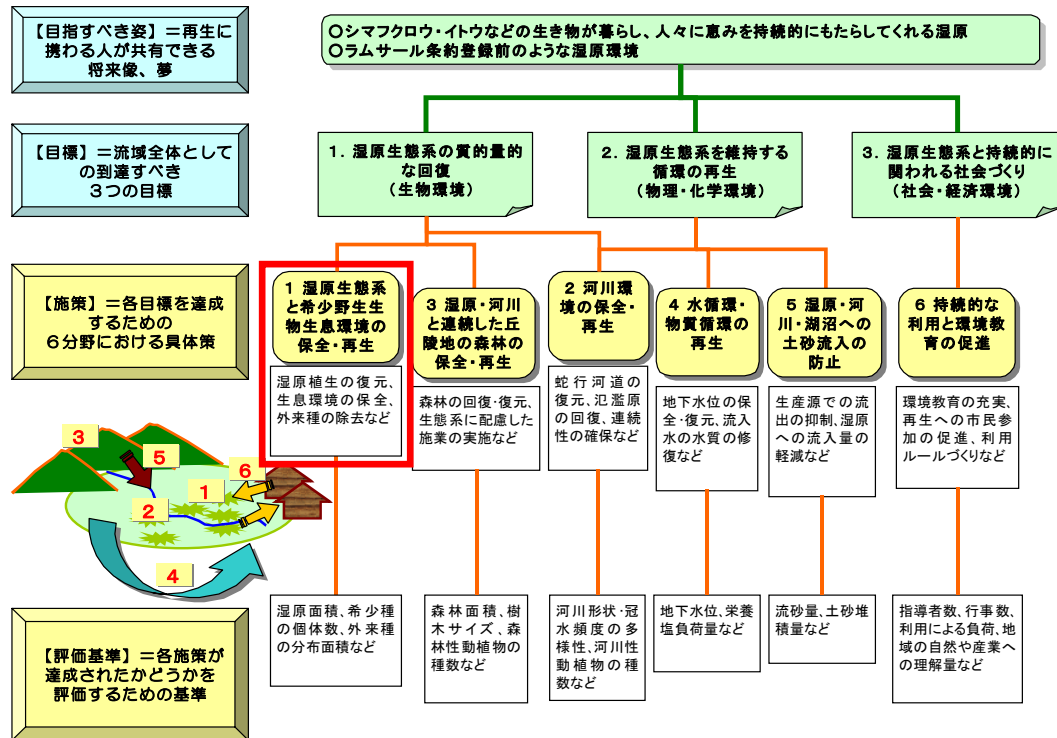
【目指すべき姿】＝再生に携わる人が共有できる将来像、夢

○シマフクロウ・イトウなどの生き物が暮らし、人々に恵みを持続的にもたらしてくれる湿原
○ラムサール条約登録前のような湿原環境

【目標】＝流域全体としての到達すべき3つの目標

1．湿原生態系の質的量的な回復（生物環境）

2．湿原生態系を維持する循環の再生（物理・化学環境）

3．湿原生態系と持続的に関われる社会づくり（社会・経済環境）

【施策】＝各目標を達成するための6分野における具体策

1 湿原生態系と希少野生生物生息環境の保全・再生

湿原植生の復元、生息環境の保全、外来種の除去など

3 湿原・河川と連続した丘陵地の森林の保全・再生

森林の回復・復元、生態系に配慮した施業の実施など

2 河川環境の保全・再生

蛇行河道の復元、氾濫原の回復、連続性の確保など

4 水循環・物質循環の再生

地下水位の保全・復元、流入水の水質の修復など

5 湿原・河川・湖沼への土砂流入の防止

生産源での流出の抑制、湿原への流入量の軽減など

6 持続的な利用と環境教育の促進

環境教育の充実、再生への市民参加の促進、利用ルールづくりなど

3
5
6
1
2
4

【評価基準】＝各施策が達成されたかどうかを評価するための基準

湿原面積、希少種の個体数、外来種の分布面積など

森林面積、樹木サイズ、森林性動植物の種数など

河川形状・冠水頻度の多様性、河川性動植物の種数など

地下水位、栄養塩負荷量など

流砂量、土砂堆積量など

指導者数、行事数、利用による負荷、地域の自然や産業への理解量など